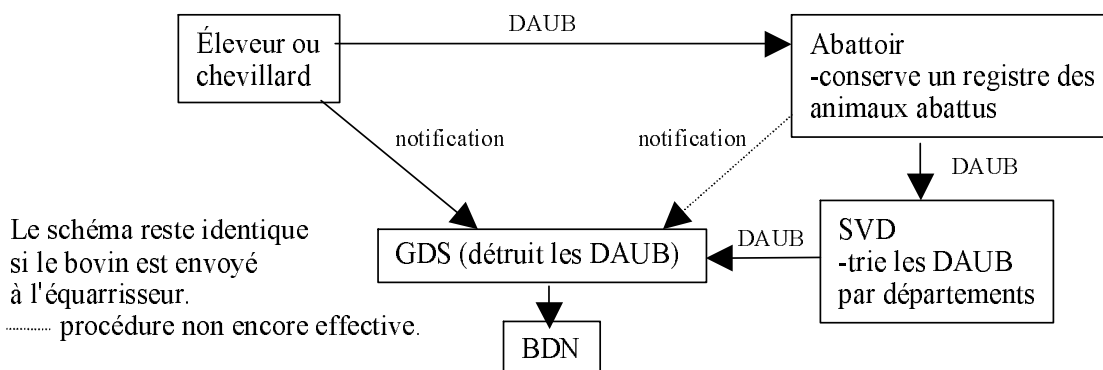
Éleveur ou chevillard

DAUB

Abattoir
-conserve un registre des animaux abattus

notification

notification

DAUB

Le schéma reste identique si le bovin est envoyé à l'équarrisseur.

GDS (détruit les DAUB)

DAUB

SVD
-trie les DAUB par départements

procédure non encore effective.

BDN